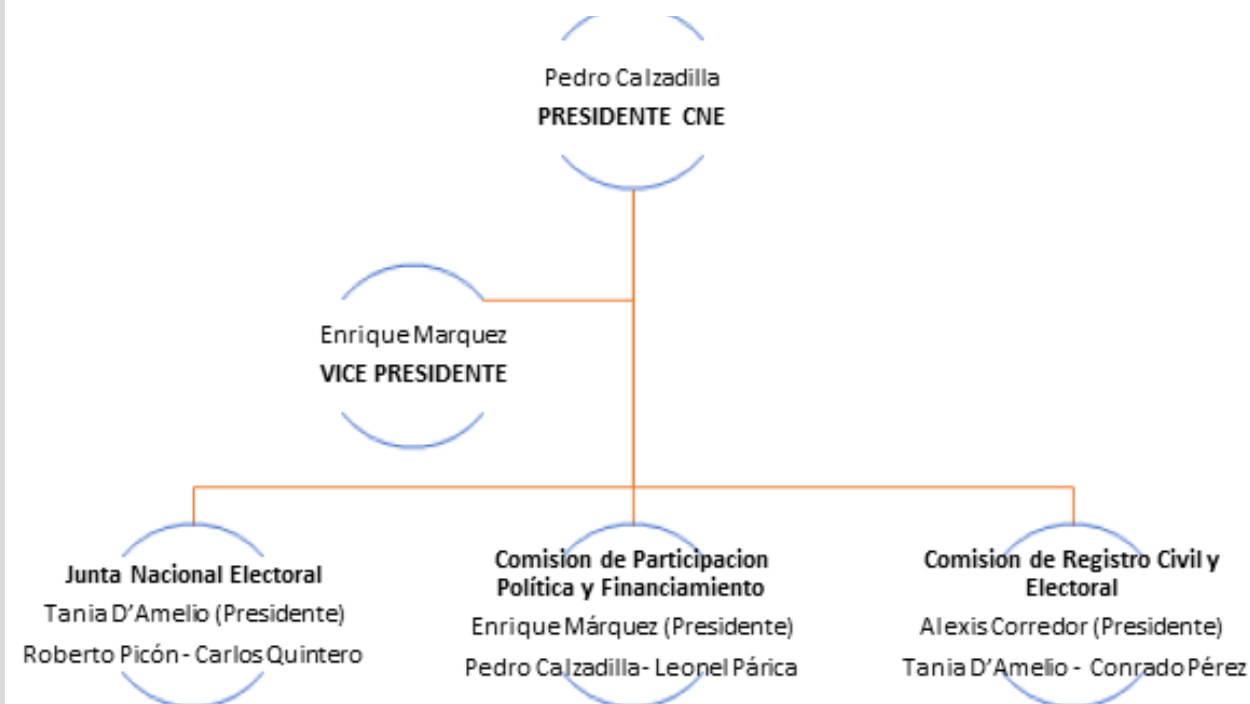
Pedro Calzadilla
**PRESIDENTE CNE**

Enrique Marquez
**VICE PRESIDENTE**

**Junta Nacional Electoral**
Tania D'Amelio (Presidente)
Roberto Picón - Carlos Quintero

**Comision de Participacion Política y Financiamiento**
Enrique Márquez (Presidente)
Pedro Calzadilla - Leonel Párica

**Comision de Registro Civil y Electoral**
Alexis Corredor (Presidente)
Tania D'Amelio - Conrado Pérez